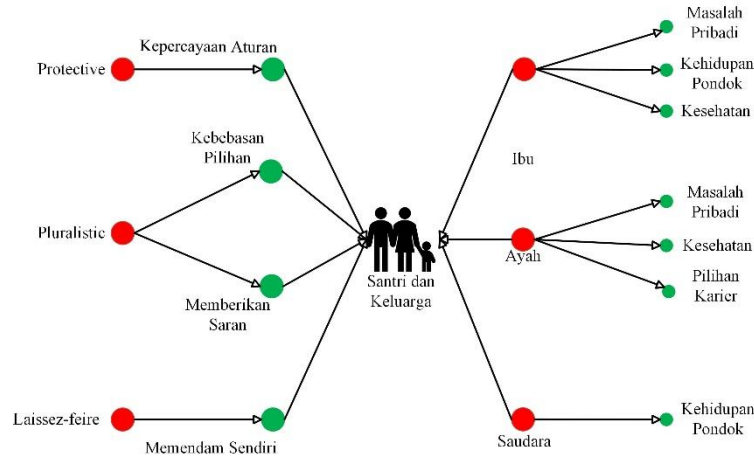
Kepercayaan Aturan

Protective

Kebebasan Pilihan

Pluralistic

Memberikan Saran

Laissez-feire

Memendam Sendiri

Santri dan Keluarga

Masalah Pribadi

Kehidupan Pondok

Kesehatan

Ibu

Masalah Pribadi

Kesehatan

Ayah

Pilihan Karier

Saudara

Kehidupan Pondok